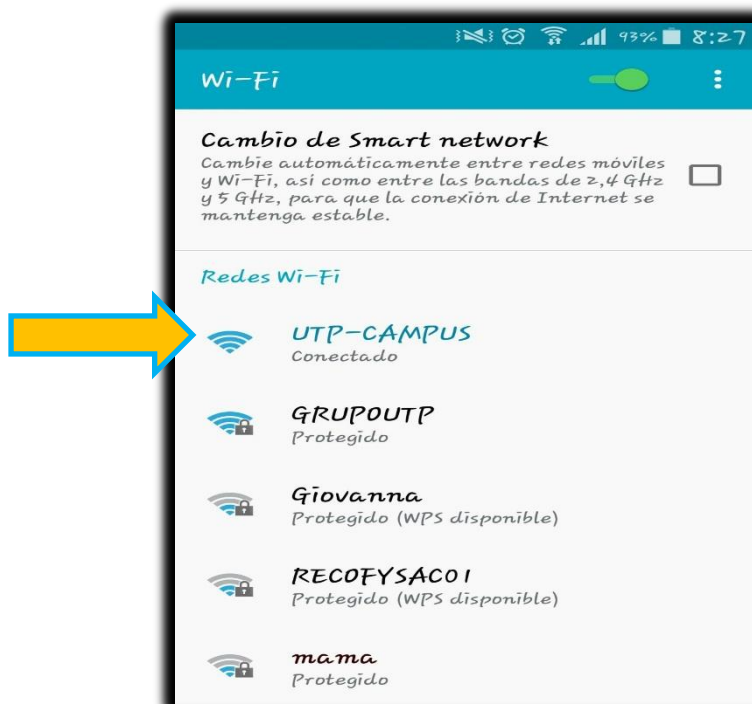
93% 8:27

Wi-Fi

Cambio de Smart network
Cambie automáticamente entre redes móviles y Wi-Fi, así como entre las bandas de 2,4 GHz y 5 GHz, para que la conexión de Internet se mantenga estable.

Redes Wi-Fi

UTP-CAMPUS
Conectado

GRUPOUTP
Protegido

Giovanna
Protegido (WPS disponible)

RECOFYSAC01
Protegido (WPS disponible)

mama
Protegido